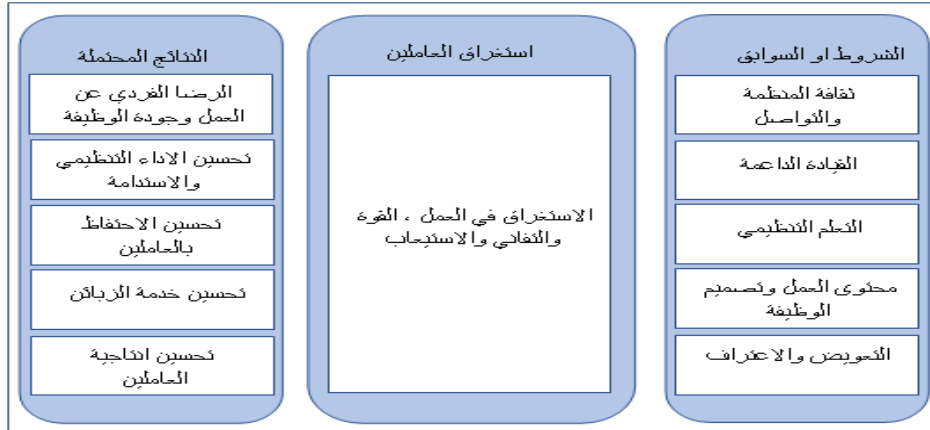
الشروط او السوابق

ثقافة المنظمة والتواصل

القيادة الداعمة

التعلم التنظيمي

محتوى العمل وتصميم الوظيفة

التعويض والاعتراف

استغراق العاملين

الاستغراق في العمل ، القوة والتفاني والاستيعاب

النتائج المحتملة

الرضا الفردي عن العمل وجودة الوظيفة

تحسين الاداء التنظيمي والاستدامة

تحسين الاحتفاظ بالعاملين

تحسين خدمة الزبائن

تحسين انتاجية العاملين